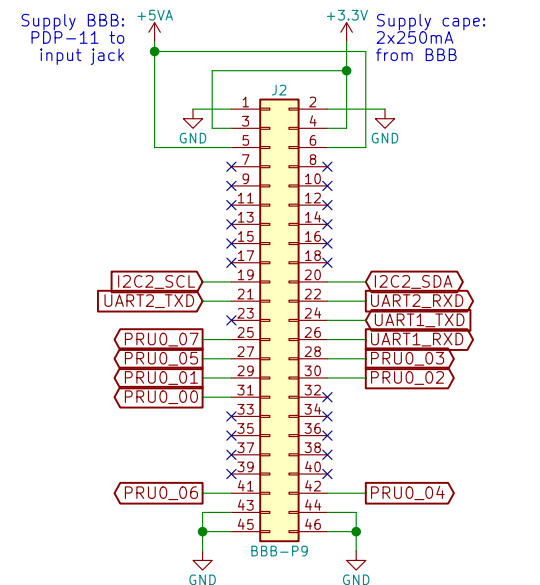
Supply BBB: PDP-11 to input jack

+5VA

+3.3V

Supply cape: 2x250mA from BBB

J2

GND

GND

1 2
3 4
5 6
7 8
9 10
11 12
13 14
15 16
17 18
19 20
21 22
23 24
25 26
27 28
29 30
31 32
33 34
35 36
37 38
39 40
41 42
43 44
45 46

I2C2_SCL
UART2_TXD
PRU0_07
PRU0_05
PRU0_01
PRU0_00
PRU0_06

I2C2_SDA
UART2_RXD
UART1_TXD
UART1_RXD
PRU0_03
PRU0_02
PRU0_04

BBB-P9

GND

GND